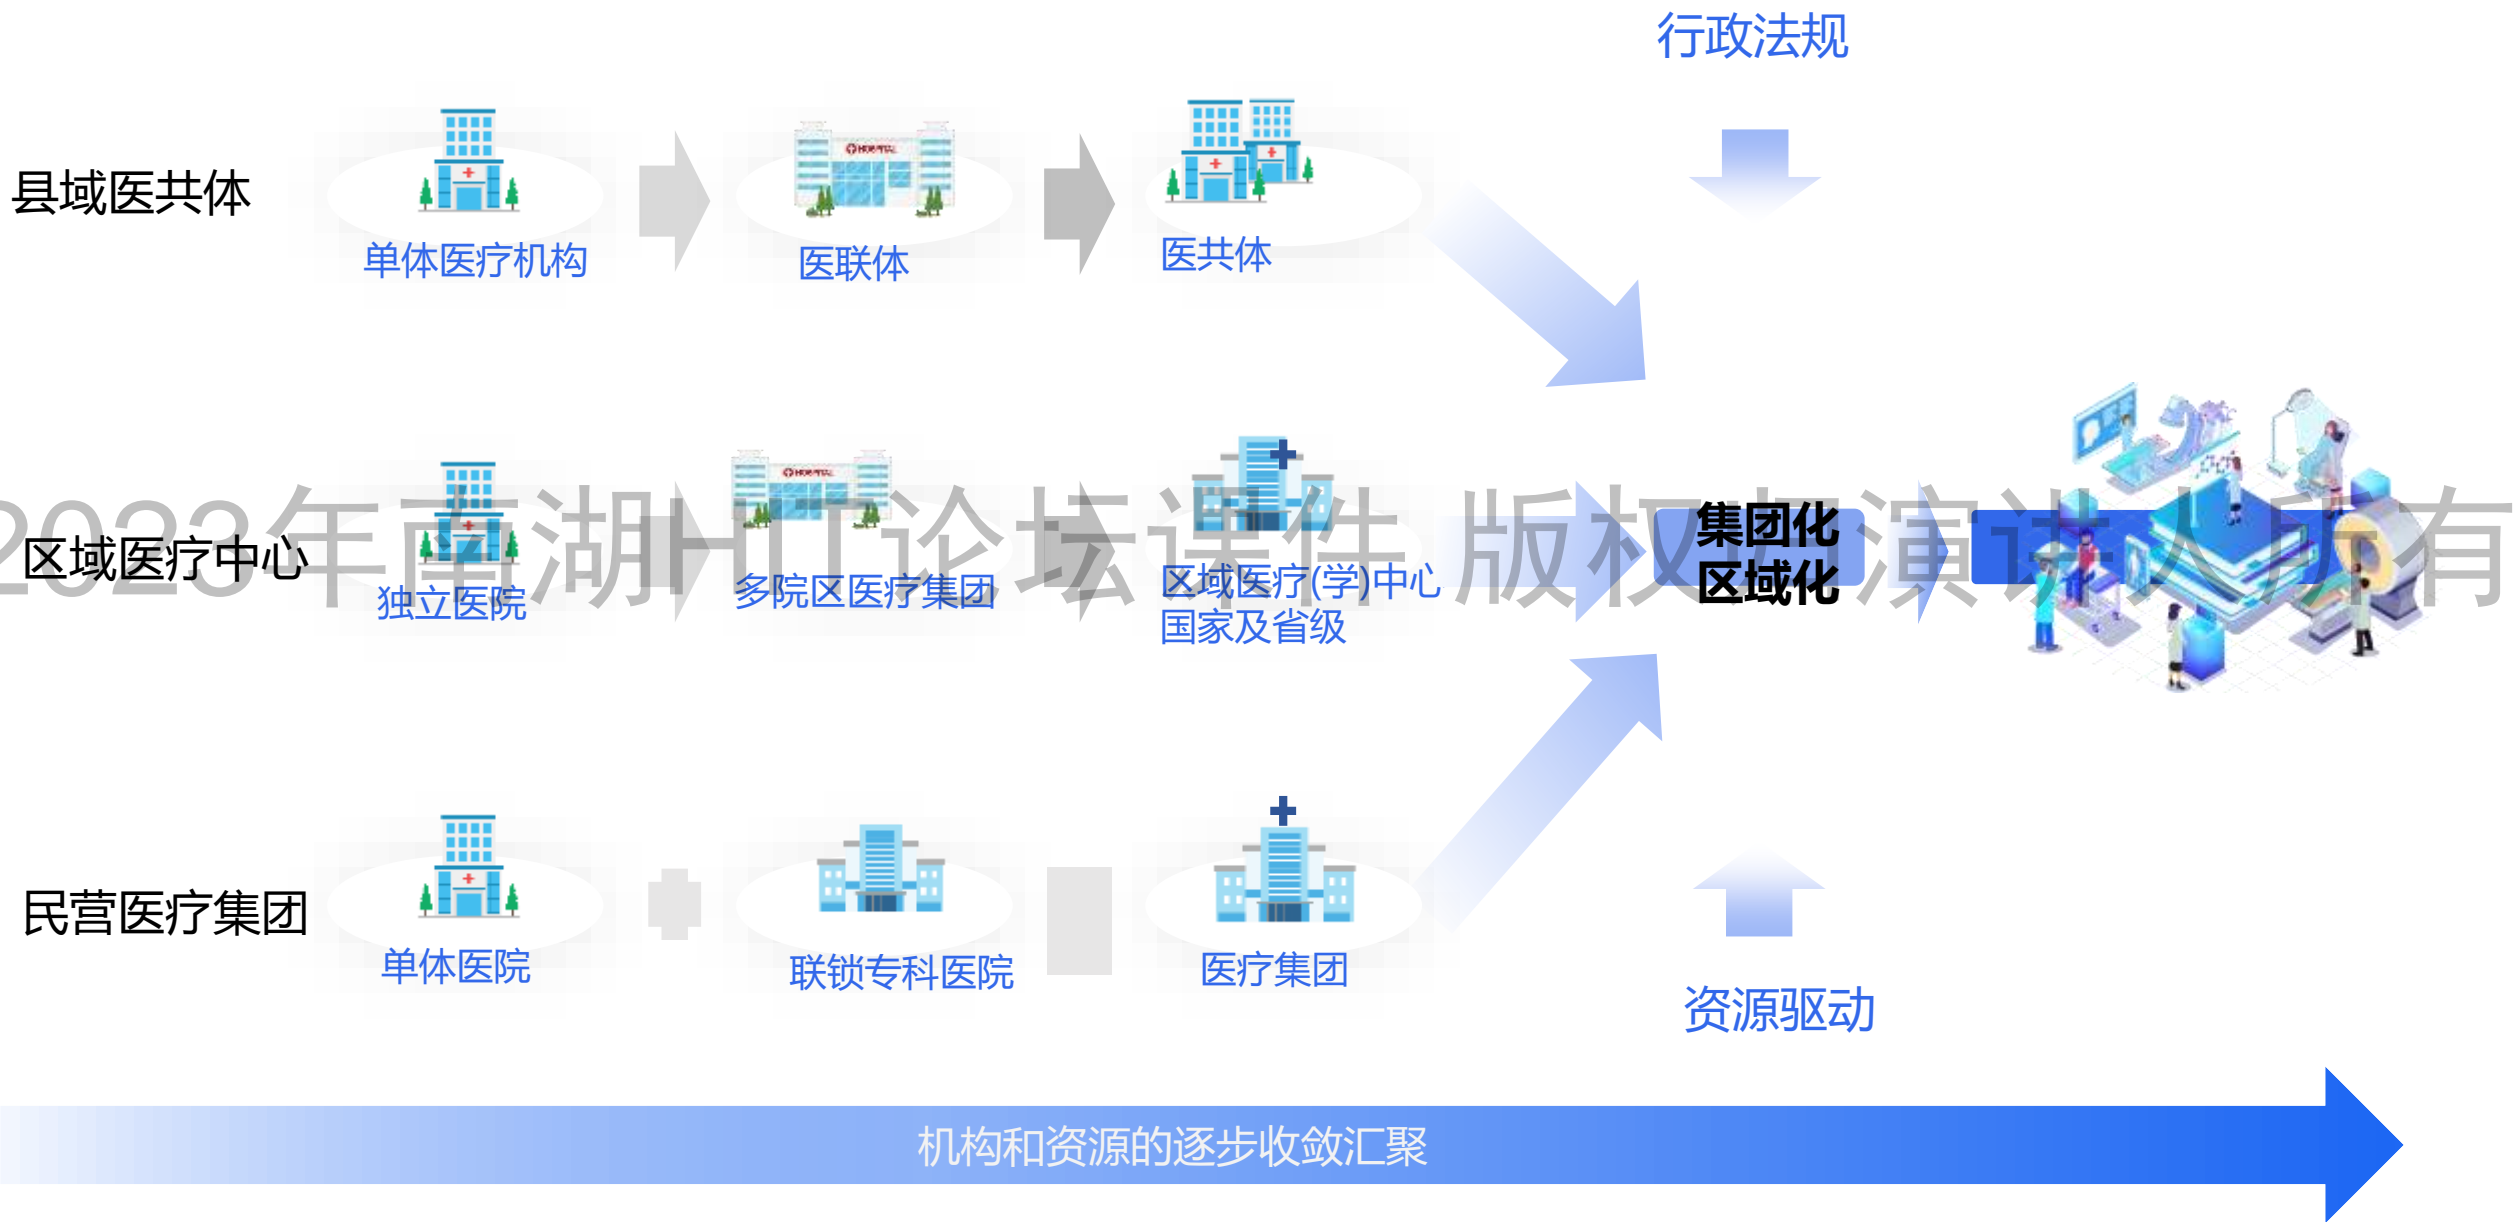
行政法规

县域医共体
单体医疗机构
医联体
医共体

区域医疗中心
独立医院
多院区医疗集团
区域医疗(学)中心
国家及省级

集团化
区域化

民营医疗集团
单体医院
联锁专科医院
医疗集团

资源驱动

机构和资源的逐步收敛汇聚

2023年南湖HIT论坛课件 版权归演讲人所有